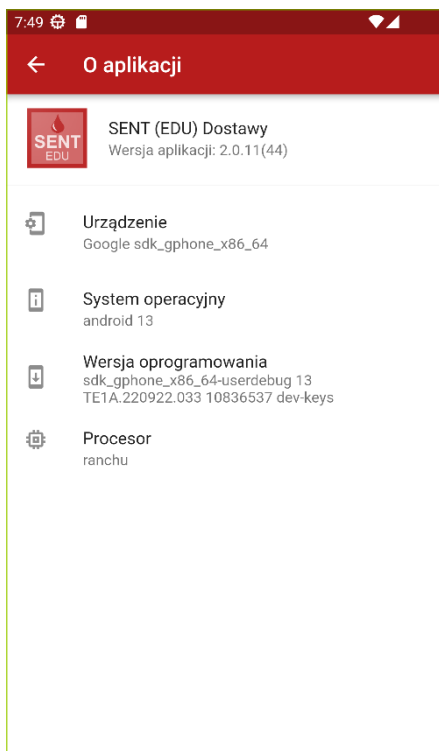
7:49

O aplikacji

SENT
EDU

SENT (EDU) Dostawy
Wersja aplikacji: 2.0.11(44)

Urządzenie
Google sdk_gphone_x86_64

System operacyjny
android 13

Wersja oprogramowania
sdk_gphone_x86_64-userdebug 13 TE1A.220922.033 10836537 dev-keys

Procesor
ranchu